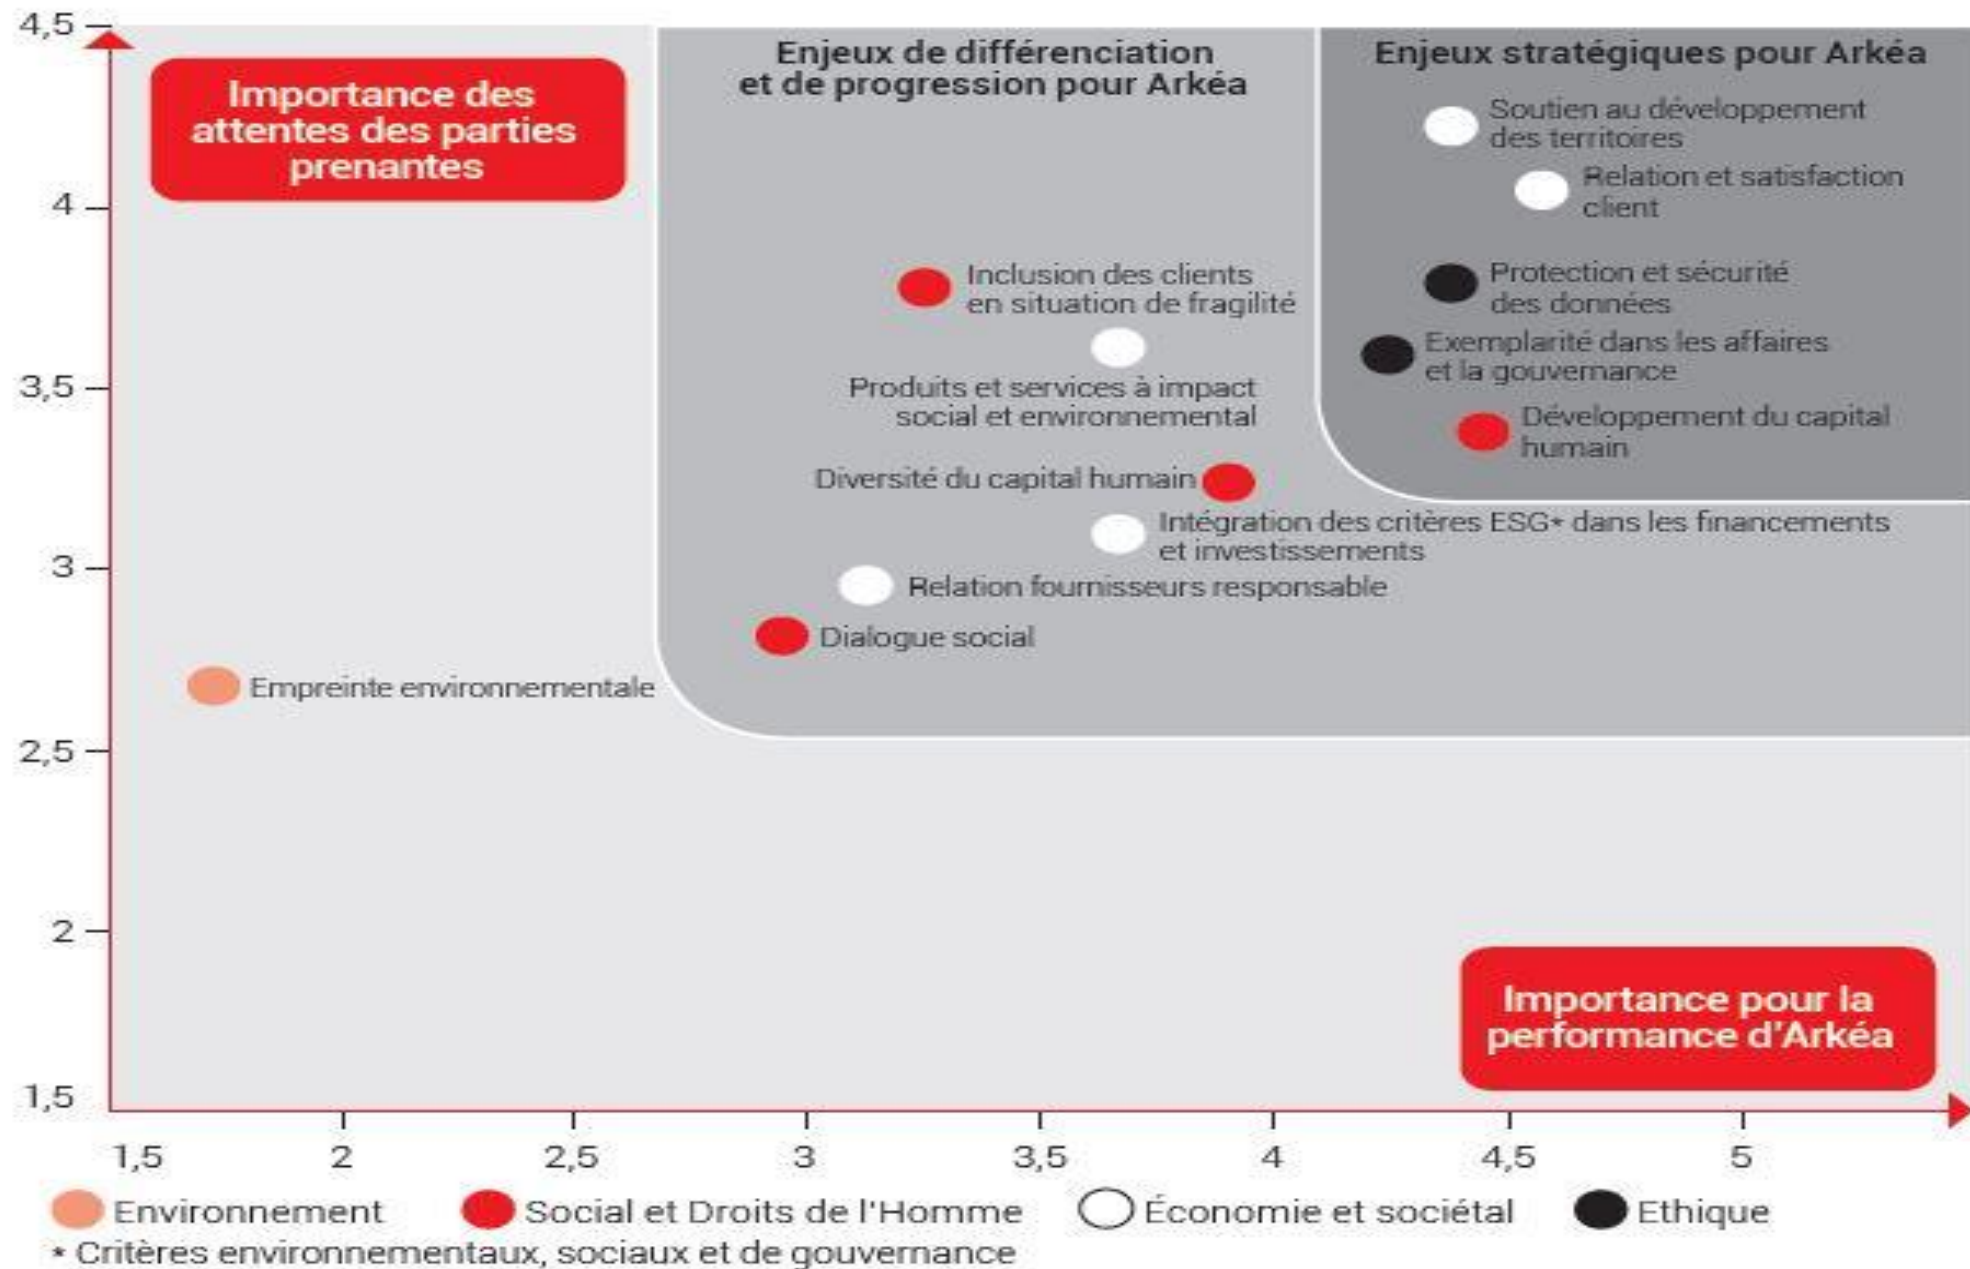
4,5

Importance des attentes des parties prenantes

Enjeux de différenciation et de progression pour Arkéa

Enjeux stratégiques pour Arkéa

Soutien au développement des territoires

Relation et satisfaction client

4

Inclusion des clients en situation de fragilité

Protection et sécurité des données

Exemplarité dans les affaires et la gouvernance

3,5

Produits et services à impact social et environnemental

Développement du capital humain

Diversité du capital humain

Intégration des critères ESG* dans les financements et investissements

3

Relation fournisseurs responsable

Dialogue social

Empreinte environnementale

2,5

2

Importance pour la performance d'Arkéa

1,5

1,5 2 2,5 3 3,5 4 4,5 5

Environnement Social et Droits de l'Homme Économie et sociétal Ethique

* Critères environnementaux, sociaux et de gouvernance